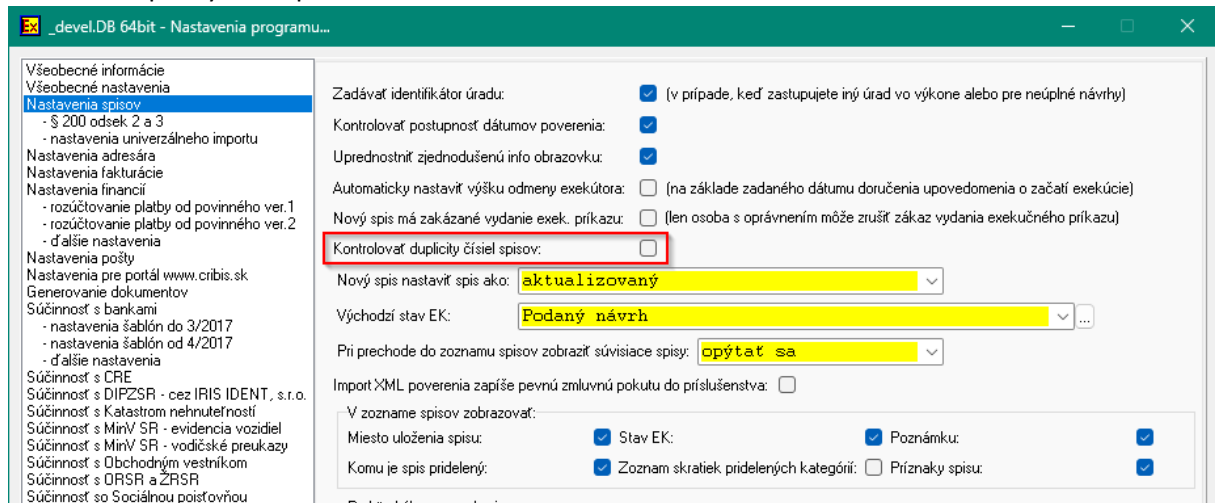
Ex _devel.DB 64bit - Nastavenia programu...

Všeobecné informácie
Všeobecné nastavenia
Nastavenia spisov
- § 200 odsek 2 a 3
- nastavenia univerzálneho importu
Nastavenia adresára
Nastavenia fakturácie
Nastavenia financií
- rozúčtovanie platby od povinného ver.1
- rozúčtovanie platby od povinného ver.2
- ďalšie nastavenia
Nastavenia pošty
Nastavenia pre portál www.cribis.sk
Generovanie dokumentov
Súčinnosť s bankami
- nastavenia šablón do 3/2017
- nastavenia šablón od 4/2017
- ďalšie nastavenia
Súčinnosť s CRE
Súčinnosť s DIPZSR - cez IRIS IDENT, s.r.o.
Súčinnosť s Katastrom nehnuteľností
Súčinnosť s MinV SR - evidencia vozidiel
Súčinnosť s MinV SR - vodičské preukazy
Súčinnosť s Obchodným vestníkom
Súčinnosť s ORSR a ŽRSR
Súčinnosť so Sociálnou poisťovňou

Zadávať identifikátor úradu: (v prípade, keď zastupujete iný úrad vo výkone alebo pre neúplné návrhy)
Kontrolovať postupnosť dátumov poverenia:
Uprednostniť zjednodušenú info obrazovku:
Automaticky nastaviť výšku odmeny exekútora: (na základe zadaného dátumu doručenia upovedomenia o začatí exekúcie)
Nový spis má zakázané vydanie exek. príkazu: (len osoba s oprávnením môže zrušiť zákaz vydania exekučného príkazu)
Kontrolovať duplicity čísiel spisov:
Nový spis nastaviť spis ako: aktualizovaný
Východzí stav EK: Podaný návrh
Pri prechode do zoznamu spisov zobraziť súvisiace spisy: opýtať sa
Import XML poverenia zapíše pevnú zmluvnú pokutu do príslušenstva:
V zozname spisov zobrazovať:
Miesto uloženia spisu: Stav EK: Poznámku:
Komu je spis pridelený: Zoznam skratiek pridelených kategórií: Príznaky spisu: